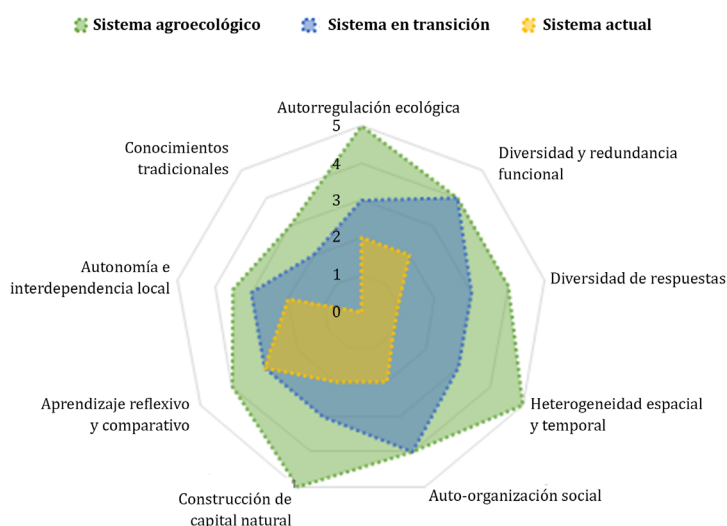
Sistema agroecológico
Sistema en transición
Sistema actual

Autorregulación ecológica
5
4
3
2
1
0
Diversidad y redundancia funcional
Diversidad de respuestas
Heterogeneidad espacial y temporal
Auto-organización social
Construcción de capital natural
Aprendizaje reflexivo y comparativo
Autonomía e interdependencia local
Conocimientos tradicionales